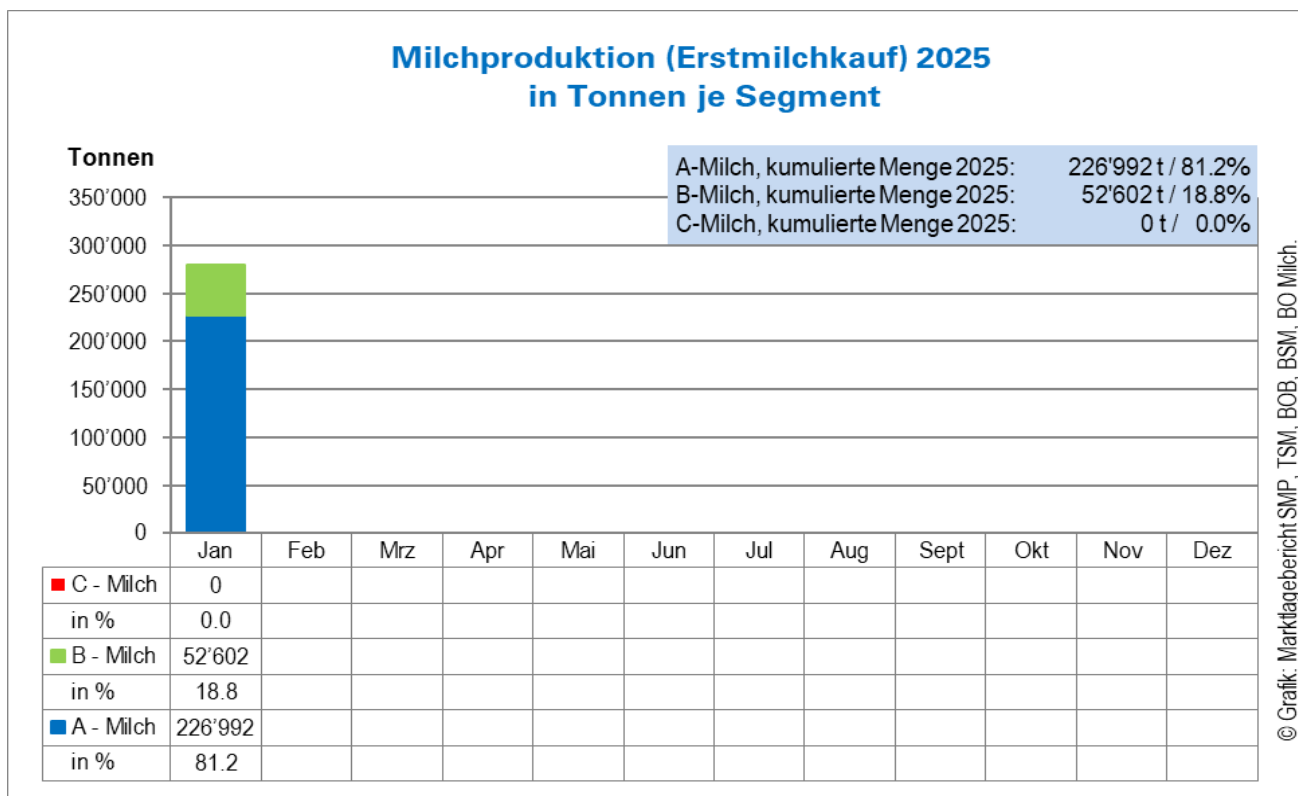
Milchproduktion (Erstmilchkauf) 2025
in Tonnen je Segment

A-Milch, kumulierte Menge 2025: 226'992 t / 81.2%
B-Milch, kumulierte Menge 2025: 52'602 t / 18.8%
C-Milch, kumulierte Menge 2025: 0 t / 0.0%

Tonnen
350'000
300'000
250'000
200'000
150'000
100'000
50'000
0

| | Jan | Feb | Mrz | Apr | Mai | Jun | Jul | Aug | Sept | Okt | Nov | Dez |
|---|---|---|---|---|---|---|---|---|---|---|---|---|
| C - Milch | 0 | | | | | | | | | | | |
| in % | 0.0 | | | | | | | | | | | |
| B - Milch | 52'602 | | | | | | | | | | | |
| in % | 18.8 | | | | | | | | | | | |
| A - Milch | 226'992 | | | | | | | | | | | |
| in % | 81.2 | | | | | | | | | | | |

© Grafik: Marktlagebericht SMP, TSM, BOB, BSM, BO Milch.